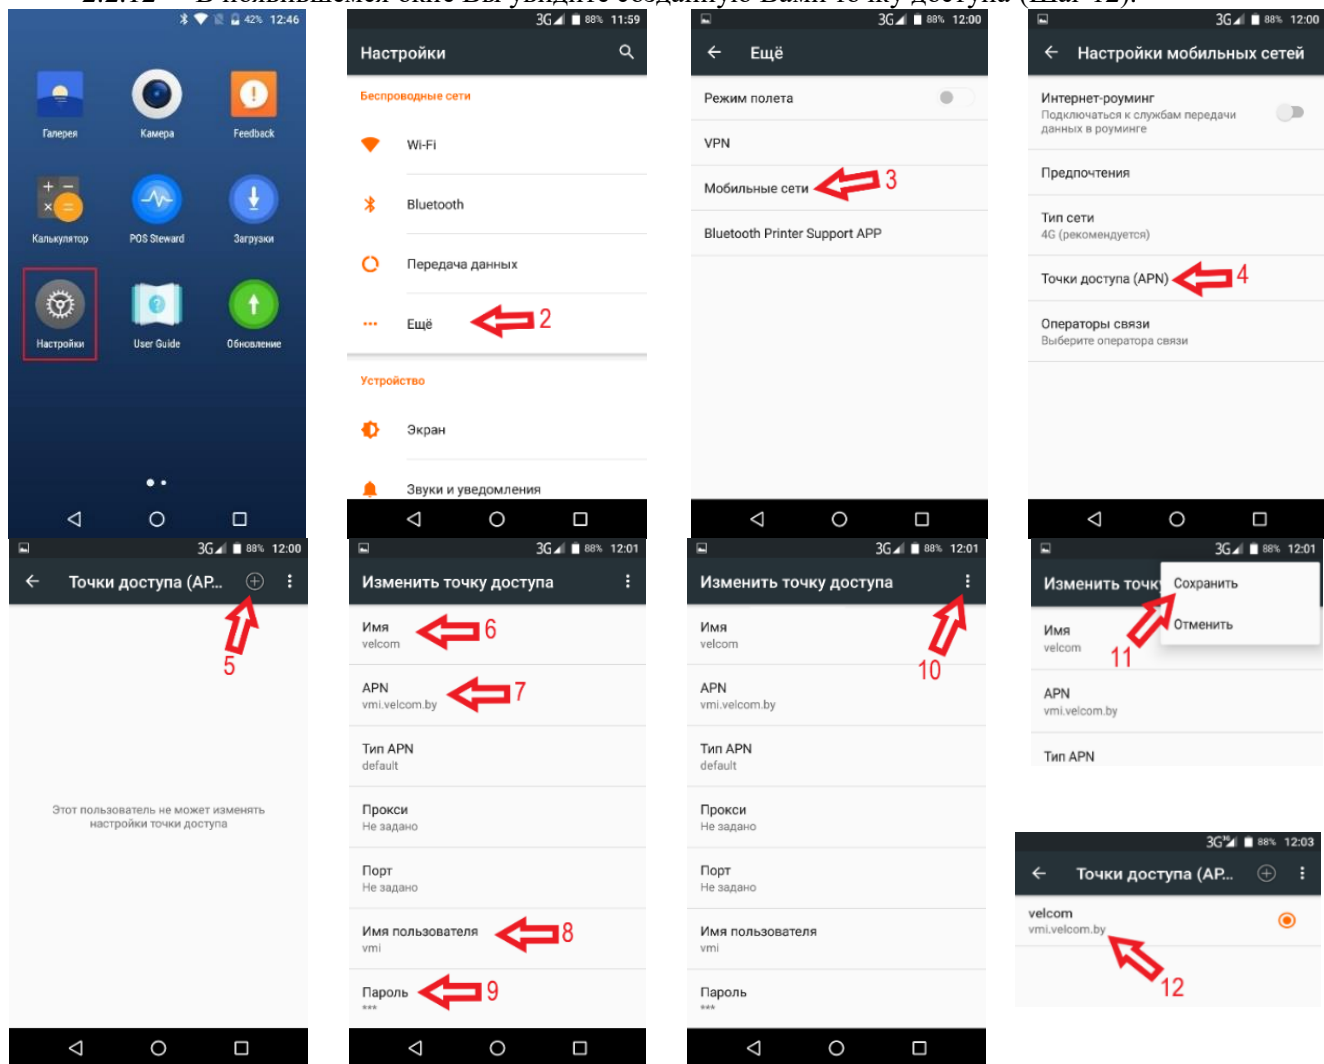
42% 12:46

Галерея

Камера

Feedback

Калькулятор

POS Steward

Загрузки

Настройки

User Guide

Обновление

3G 88% 11:59

Настройки

Беспроводные сети

Wi-Fi

Bluetooth

Передача данных

Ещё

2

Устройство

Экран

Звуки и уведомления

3G 88% 12:00

Ещё

Режим полета

VPN

Мобильные сети

3

Bluetooth Printer Support APP

3G 88% 12:00

Настройки мобильных сетей

Интернет-роуминг
Подключаться к службам передачи данных в роуминге

Предпочтения

Тип сети
4G (рекомендуется)

Точки доступа (APN)

4

Операторы связи
Выберите оператора связи

3G 88% 12:00

Точки доступа (AP...

5

Этот пользователь не может изменять настройки точки доступа

3G 88% 12:01

Изменить точку доступа

Имя
velcom

6

APN
vmi.velcom.by

7

Тип APN
default

Прокси
Не задано

Порт
Не задано

Имя пользователя
vmi

8

Пароль
***

9

3G 88% 12:01

Изменить точку доступа

10

Имя
velcom

APN
vmi.velcom.by

Тип APN
default

Прокси
Не задано

Порт
Не задано

Имя пользователя
vmi

Пароль
***

3G 88% 12:01

Изменить точк

Сохранить

Отменить

11

Имя
velcom

APN
vmi.velcom.by

Тип APN

3G 88% 12:03

Точки доступа (AP...

velcom
vmi.velcom.by

12